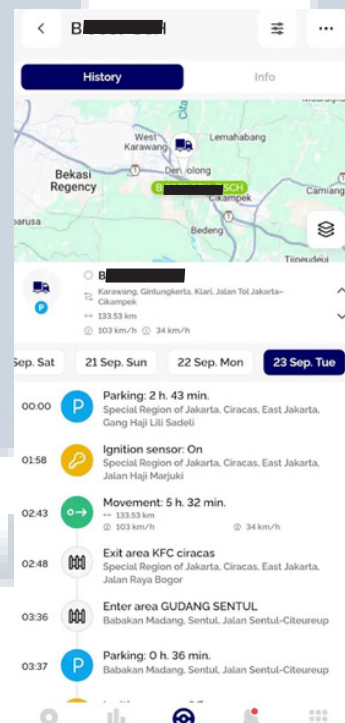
B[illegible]

History

Info

West Karawang
Lemahabang
Bekasi Regency
Den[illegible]olong
B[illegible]SCH
Cikampek
Camiang
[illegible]arusa
Bedeng
Tiipendeui

B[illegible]
Karawang, Gintungkerta, Klari, Jalan Tol Jakarta-Cikampek
133.53 km
103 km/h
34 km/h

Sep. Sat
21 Sep. Sun
22 Sep. Mon
23 Sep. Tue

00:00
Parking: 2 h. 43 min.
Special Region of Jakarta, Ciracas, East Jakarta, Gang Haji Lili Sadeli

01:58
Ignition sensor: On
Special Region of Jakarta, Ciracas, East Jakarta, Jalan Haji Marjuki

02:43
Movement: 5 h. 32 min.
133.53 km
103 km/h
34 km/h

02:48
Exit area KFC ciracas
Special Region of Jakarta, Ciracas, East Jakarta, Jalan Raya Bogor

03:36
Enter area GUDANG SENTUL
Babakan Madang, Sentul, Jalan Sentul-Citeureup

03:37
Parking: 0 h. 36 min.
Babakan Madang, Sentul, Jalan Sentul-Citeureup